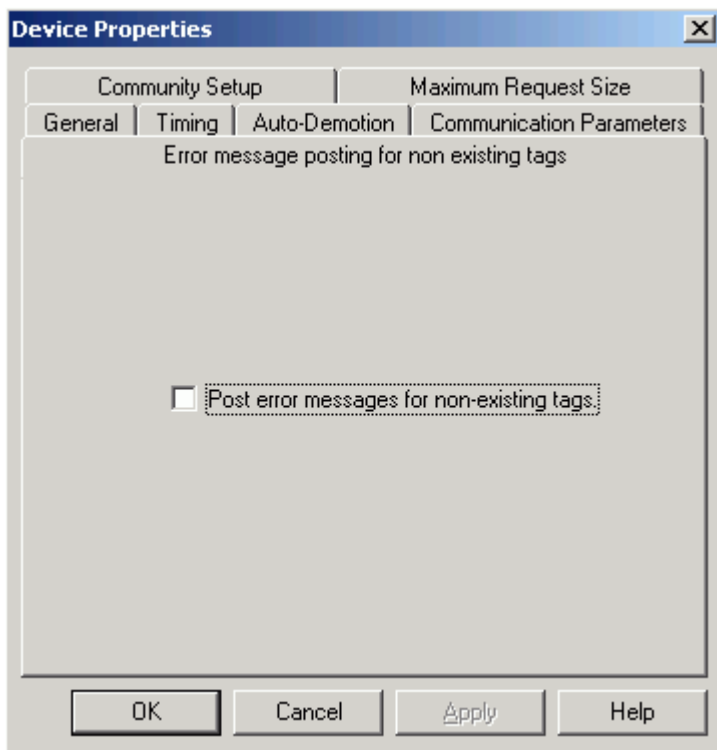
Device Properties

Community Setup | Maximum Request Size
General | Timing | Auto-Demotion | Communication Parameters

Error message posting for non existing tags

Post error messages for non-existing tags.

OK | Cancel | Apply | Help